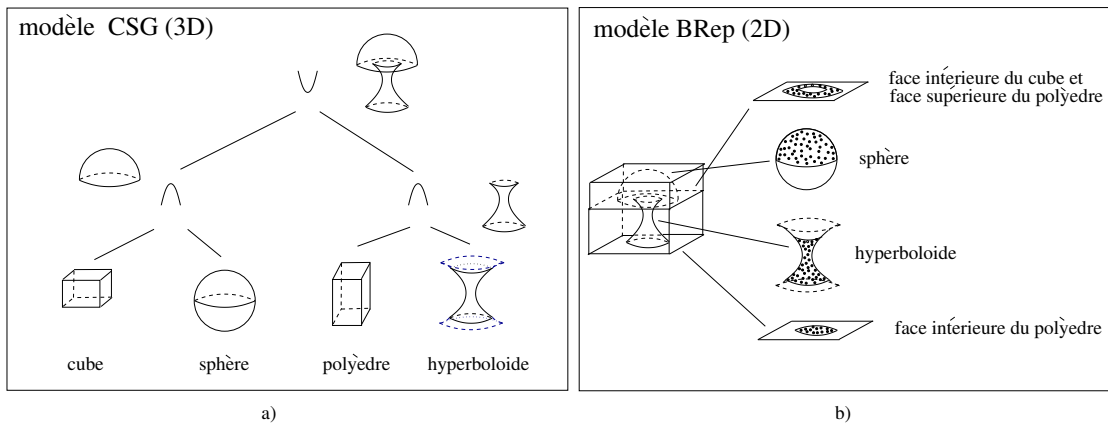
modèle CSG (3D)

$\cup$

$\cap$

$\cap$

cube

sphère

polyèdre

hyperboloide

a)

modèle BRep (2D)

face intérieure du cube et face supérieure du polyèdre

sphère

hyperboloide

face intérieure du polyèdre

b)